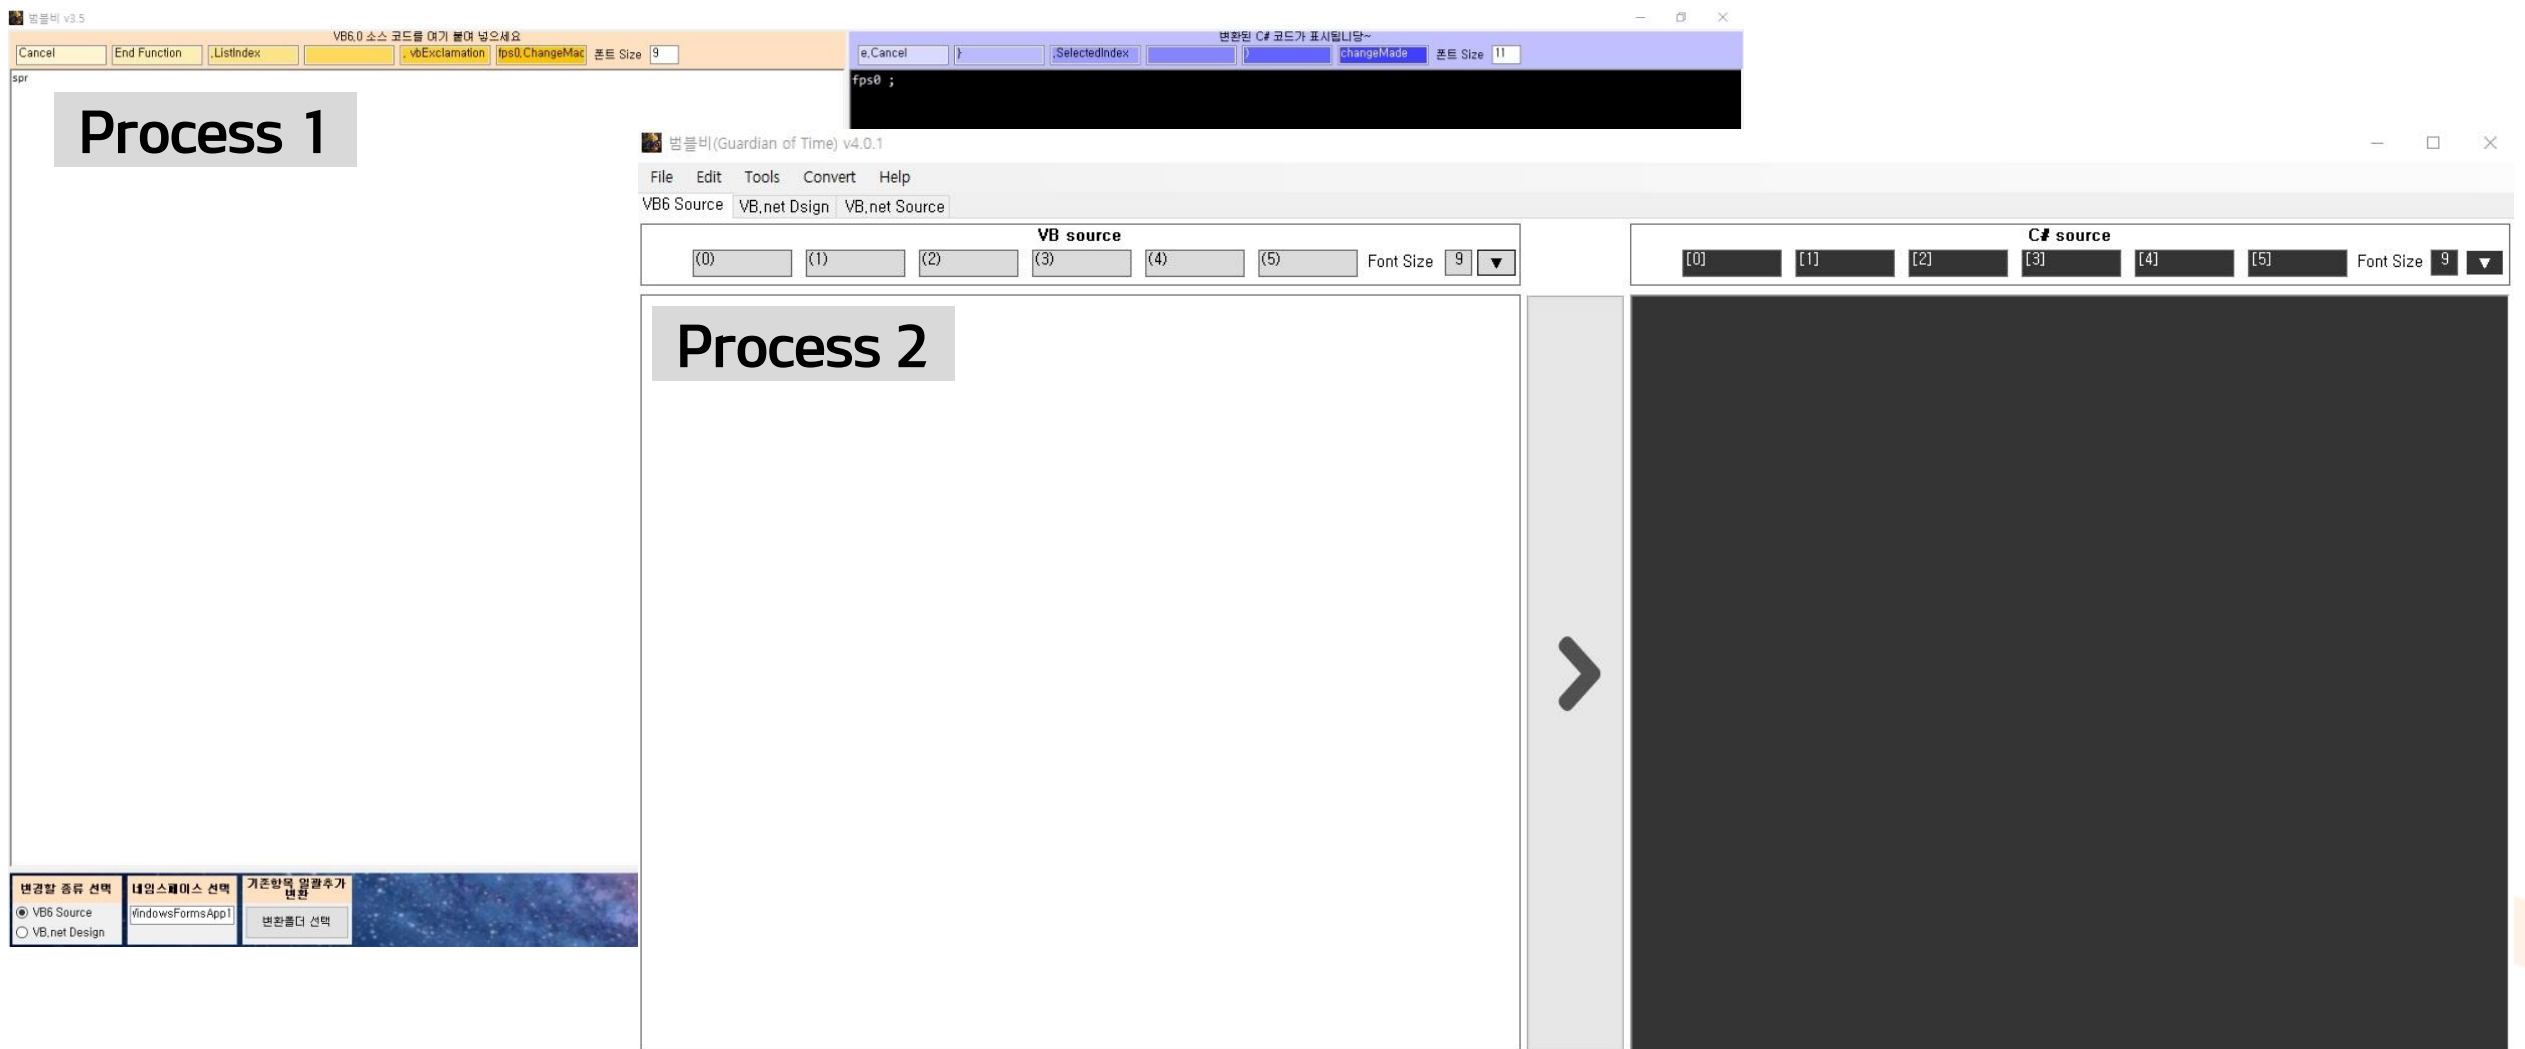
범블비 v3.5

VB6.0 소스 코드를 여기 붙여 넣으세요

Cancel | End Function | .ListIndex | | , vbExclamation | fps0.ChangeMac | 폰트 Size 9

spr

Process 1

변환된 C# 코드가 표시됩니당~

e.Cancel | } | .SelectedIndex | | ) | changeMade | 폰트 Size 11

fps0 ;

범블비(Guardian of Time) v4.0.1

File Edit Tools Convert Help

VB6 Source VB.net Dsign VB.net Source

VB source

(0) (1) (2) (3) (4) (5) Font Size 9

C# source

[0] [1] [2] [3] [4] [5] Font Size 9

Process 2

변경할 종류 선택
VB6 Source
VB.net Design

네임스페이스 선택
WindowsFormsApp1

기존항목 일괄추가 변환
변환폴더 선택